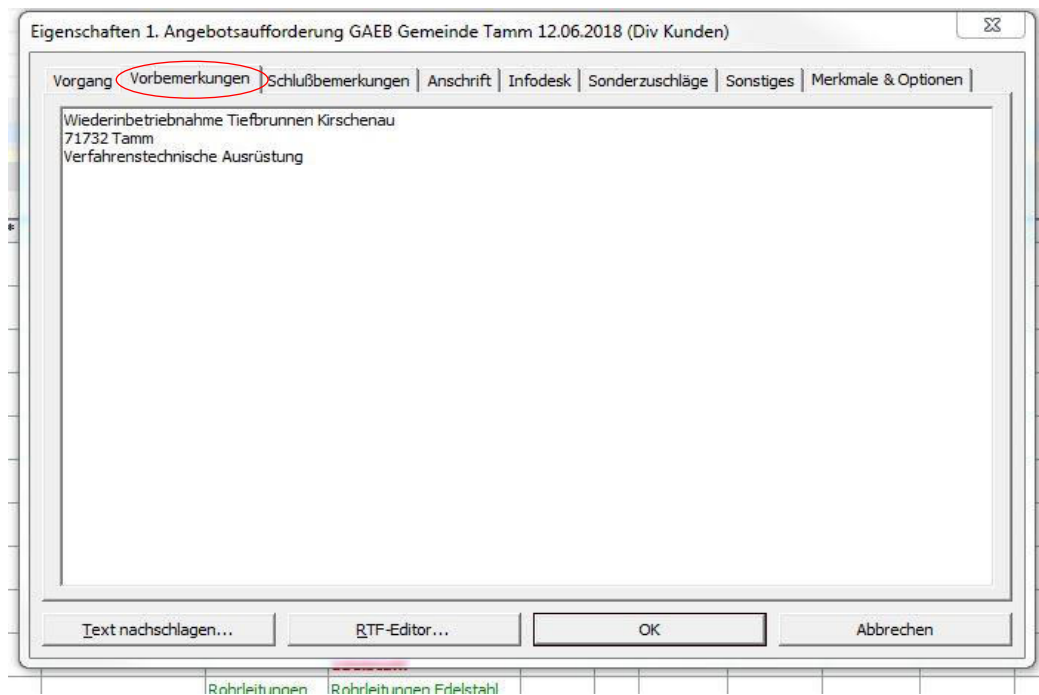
Eigenschaften 1. Angebotsaufforderung GAEB Gemeinde Tamm 12.06.2018 (Div Kunden)

Vorgang | Vorbemerkungen | Schlußbemerkungen | Anschrift | Infodesk | Sonderzuschläge | Sonstiges | Merkmale & Optionen

Wiederinbetriebnahme Tiefbrunnen Kirschenau
71732 Tamm
Verfahrenstechnische Ausrüstung

Text nachschlagen... | RTF-Editor... | OK | Abbrechen

Rohrleitungen | Rohrleitungen Edelstahl